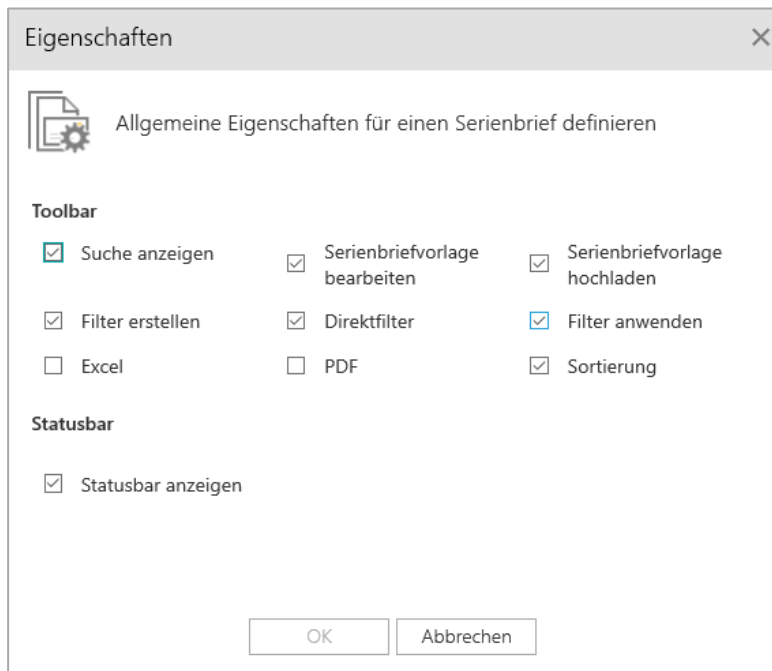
Eigenschaften ×

Allgemeine Eigenschaften für einen Serienbrief definieren

Toolbar

☑ Suche anzeigen
☑ Serienbriefvorlage bearbeiten
☑ Serienbriefvorlage hochladen
☑ Filter erstellen
☑ Direktfilter
☑ Filter anwenden
☐ Excel
☐ PDF
☑ Sortierung

Statusbar

☑ Statusbar anzeigen

OK Abbrechen